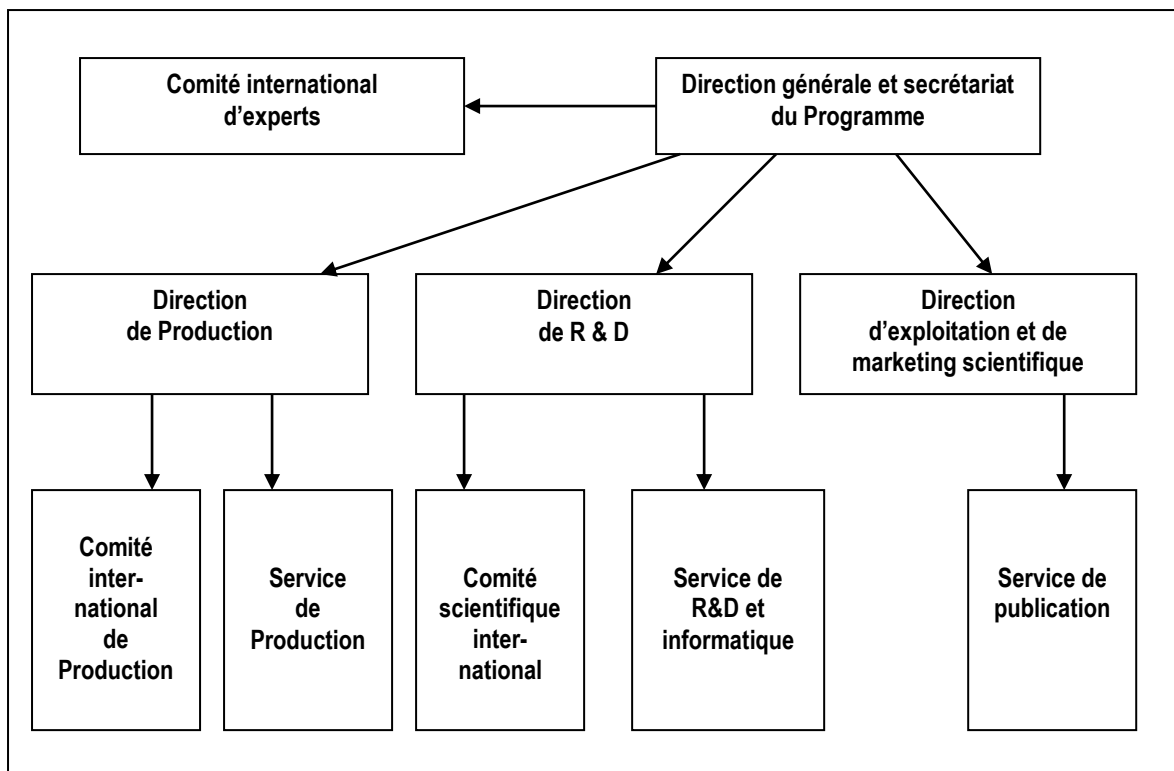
Comité international d'experts

Direction générale et secrétariat du Programme

Direction de Production

Direction de R & D

Direction d'exploitation et de marketing scientifique

Comité international de Production

Service de Production

Comité scientifique international

Service de R&D et informatique

Service de publication